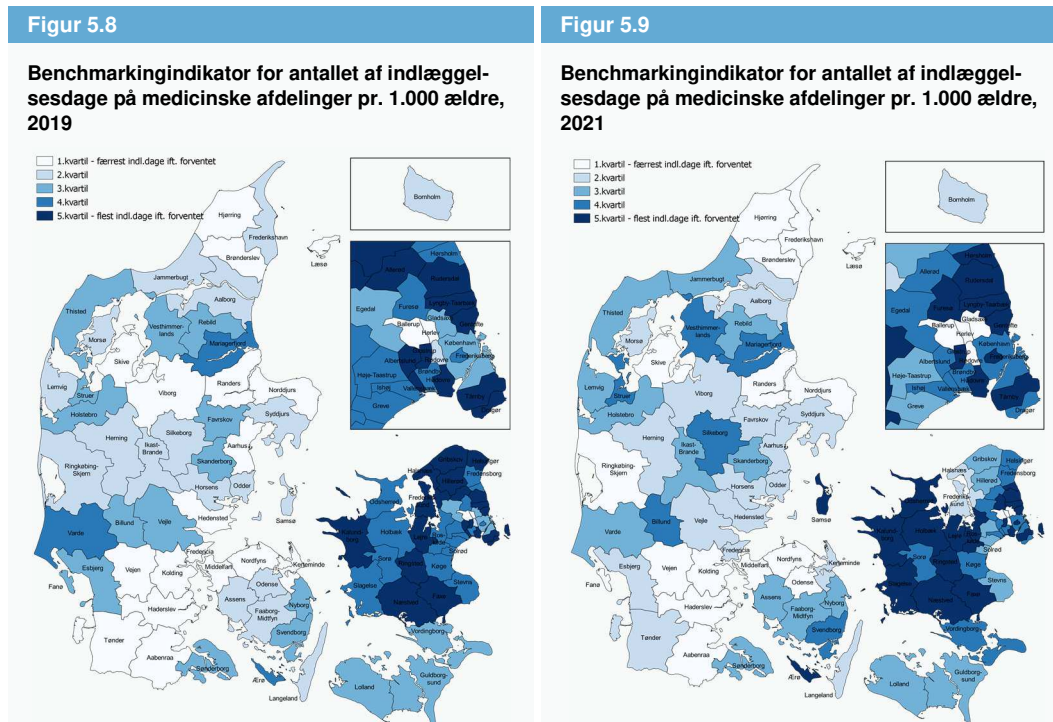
Figur 5.8

Benchmarkingindikator for antallet af indlæggelsesdage på medicinske afdelinger pr. 1.000 ældre, 2019

1.kvartil - færrest indl.dage ift. forventet
2.kvartil
3.kvartil
4.kvartil
5.kvartil - flest indl.dage ift. forventet

Bornholm
Hjørring
Frederikshavn
Læsø
Brønderslev
Jammerbugt
Aalborg
Thisted
Vesthimmerlands
Rebild
Morsø
Mariagerfjord
Skive
Randers
Norddjurs
Lemvig
Viborg
Struer
Holstebro
Favrskov
Syddjurs
Silkeborg
Aarhus
Herning
Ikast-Brande
Skanderborg
Ringkøbing-Skjern
Horsens
Odder
Samsø
Billund
Vejle
Hedensted
Varde
Fredericia
Nordfyns
Kerteminde
Esbjerg
Vejen
Kolding
Middelfart
Fanø
Odense
Assens
Nyborg
Haderslev
Faaborg-Midtfyn
Svendborg
Tønder
Aabenraa
Sønderborg
Ærø
Langeland
Lolland
Guldborgsund
Vordingborg
Næstved
Faxe
Stevns
Køge
Ringsted
Sorø
Slagelse
Holbæk
Kalundborg
Odsherred
Solrød
Roskilde
Lejre
Frederikssund
Halsnæs
Gribskov
Helsingør
Hillerød
Fredensborg
Hørsholm
Rudersdal
Allerød
Furesø
Egedal
Lyngby-Taarbæk
Gladsaxe
Gentofte
Ballerup
Herlev
København
Frederiksberg
Albertslund
Glostrup
Rødovre
Brøndby
Høje-Taastrup
Ishøj
Vallensbæk
Hvidovre
Greve
Tårnby
Dragør

Figur 5.9

Benchmarkingindikator for antallet af indlæggelsesdage på medicinske afdelinger pr. 1.000 ældre, 2021

1.kvartil - færrest indl.dage ift. forventet
2.kvartil
3.kvartil
4.kvartil
5.kvartil - flest indl.dage ift. forventet

Bornholm
Hjørring
Frederikshavn
Læsø
Brønderslev
Jammerbugt
Aalborg
Thisted
Vesthimmerlands
Rebild
Morsø
Mariagerfjord
Skive
Randers
Norddjurs
Lemvig
Viborg
Struer
Holstebro
Favrskov
Syddjurs
Silkeborg
Aarhus
Herning
Ikast-Brande
Skanderborg
Ringkøbing-Skjern
Horsens
Odder
Samsø
Billund
Vejle
Hedensted
Varde
Fredericia
Nordfyns
Kerteminde
Esbjerg
Vejen
Kolding
Middelfart
Fanø
Odense
Assens
Nyborg
Haderslev
Faaborg-Midtfyn
Svendborg
Tønder
Aabenraa
Sønderborg
Ærø
Langeland
Lolland
Guldborgsund
Vordingborg
Næstved
Faxe
Stevns
Køge
Ringsted
Sorø
Holbæk
Solrød
Frederikssund
Halsnæs
Gribskov
Helsingør
Hillerød
Fredensborg
Hørsholm
Rudersdal
Allerød
Furesø
Egedal
Lyngby-Taarbæk
Gladsaxe
Gentofte
Ballerup
Herlev
København
Frederiksberg
Albertslund
Glostrup
Rødovre
Brøndby
Høje-Taastrup
Ishøj
Vallensbæk
Hvidovre
Greve
Tårnby
Dragør